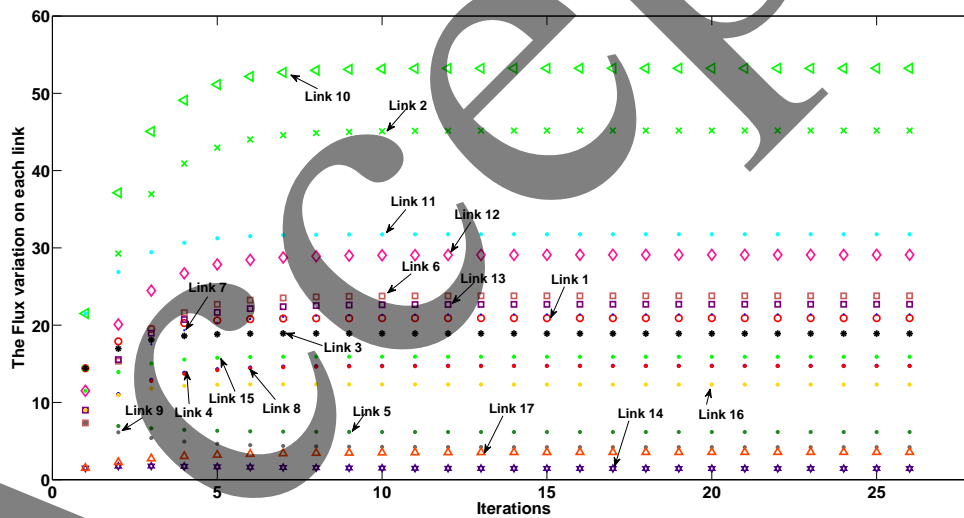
60
50
40
30
20
10
0
0
5
10
15
20
25
Iterations
The Flux variation on each link
Link 10
Link 2
Link 11
Link 12
Link 6
Link 13
Link 1
Link 7
Link 3
Link 15
Link 8
Link 4
Link 9
Link 5
Link 17
Link 14
Link 16